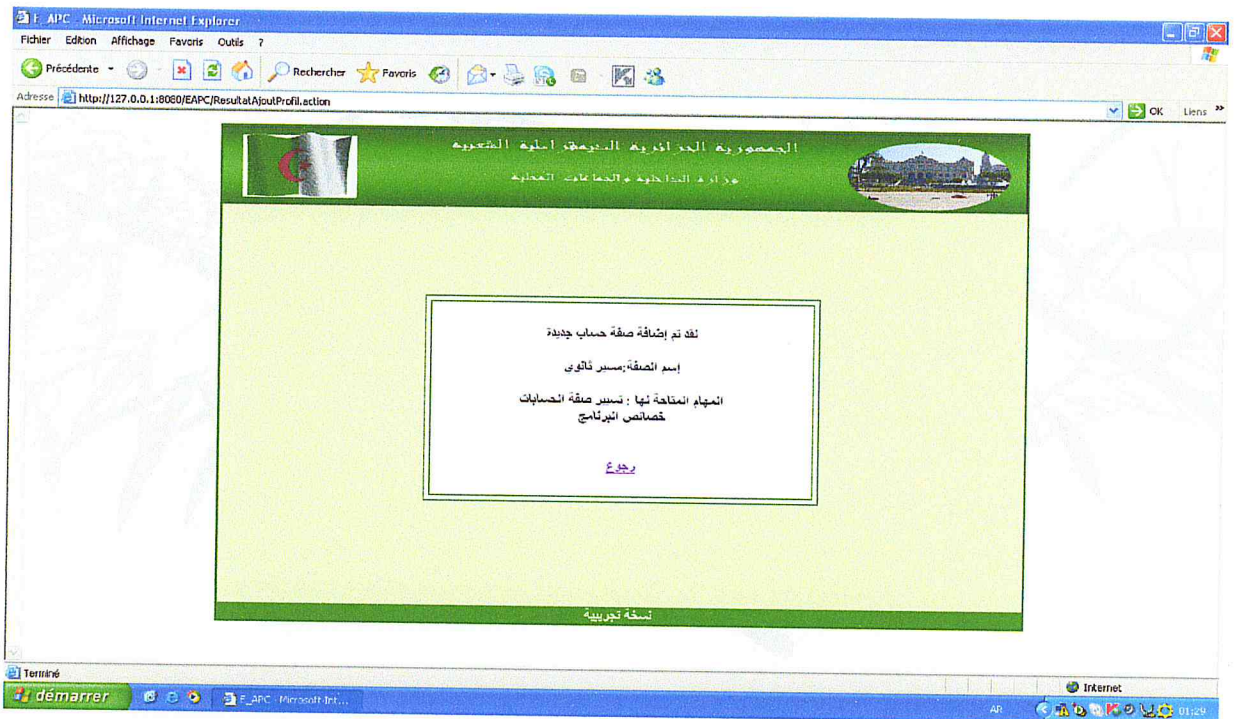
E_APC - Microsoft Internet Explorer

Fichier Edition Affichage Favoris Outils ?

Précédente Rechercher Favoris

Adresse http://127.0.0.1:8080/EAPC/ResultatAjoutProfil.action

OK Liens »

الجمهورية الجزائرية الديمقراطية الشعبية

وزارة الداخلية والجماعات المحلية

لقد تم إضافة صفة حساب جديدة

إسم الصفة:مسير ثانوي

المهام المتاحة لها : تسير صفة الحسابات
خصائص البرنامج

رجوع

نسخة تجريبية

Terminé

Internet

démarrer

E_APC - Microsoft Int...

AR

01:29